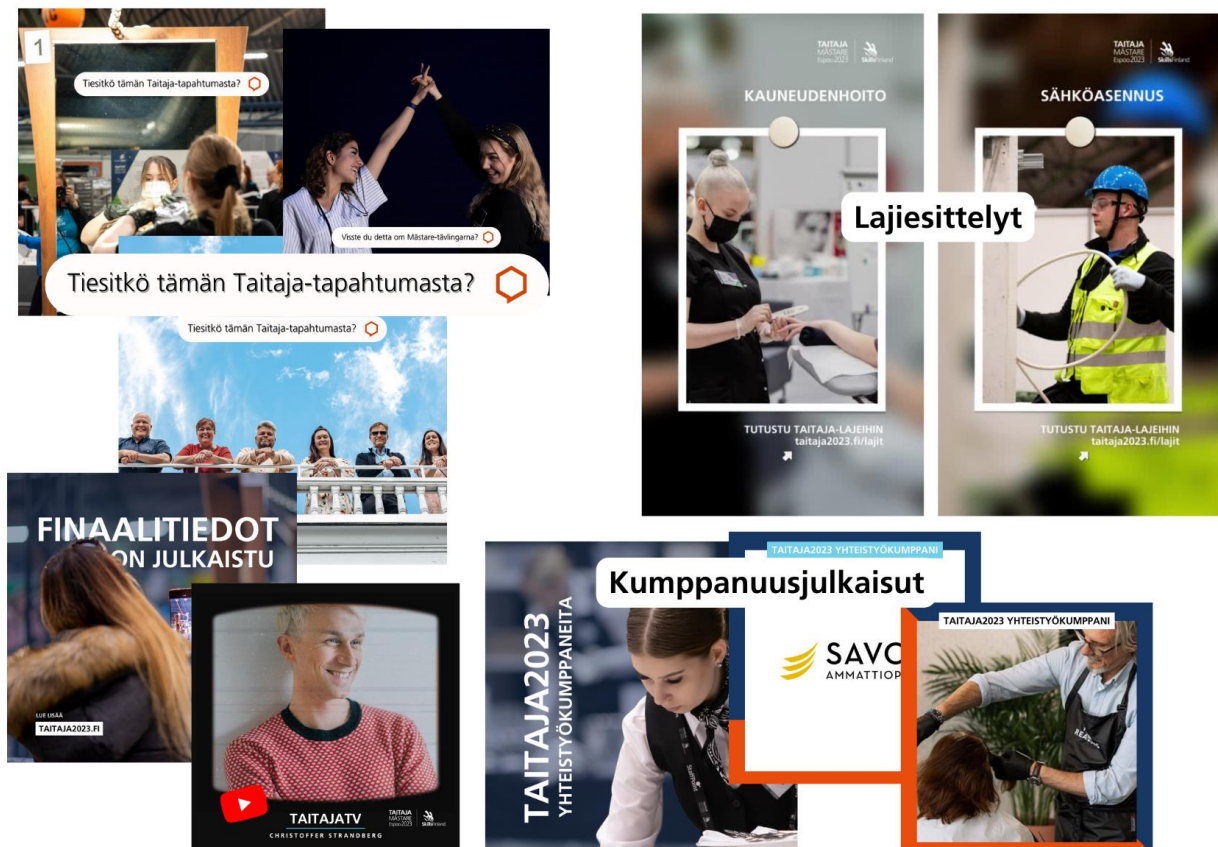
1

Tiesitkö tämän Taitaja-tapahtumasta?

Visste du detta om Mästare-tävlingarna?

Tiesitkö tämän Taitaja-tapahtumasta?

Tiesitkö tämän Taitaja-tapahtumasta?

FINAALITIEDOT ON JULKAISTU

LUE LISÄÄ

TAITAJA2023.FI

TAITAJATV

CHRISTOFFER STRANDBERG

TAITAJA MÄSTARE Espoo2023 SkillsFinland

TAITAJA MÄSTARE Espoo2023 SkillsFinland

KAUNEUDENHOITO

TUTUSTU TAITAJA-LAJEIHIN taitaja2023.fi/lajit

TAITAJA MÄSTARE Espoo2023 SkillsFinland

SÄHKÖASENNUS

TUTUSTU TAITAJA-LAJEIHIN taitaja2023.fi/lajit

Lajiesittelyt

TAITAJA2023 YHTEISTYÖKUMPPANEITA

TAITAJA2023 YHTEISTYÖKUMPPANI

Kumppanuusjulkaisut

SAVO AMMATTIOP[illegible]

TAITAJA2023 YHTEISTYÖKUMPPANI